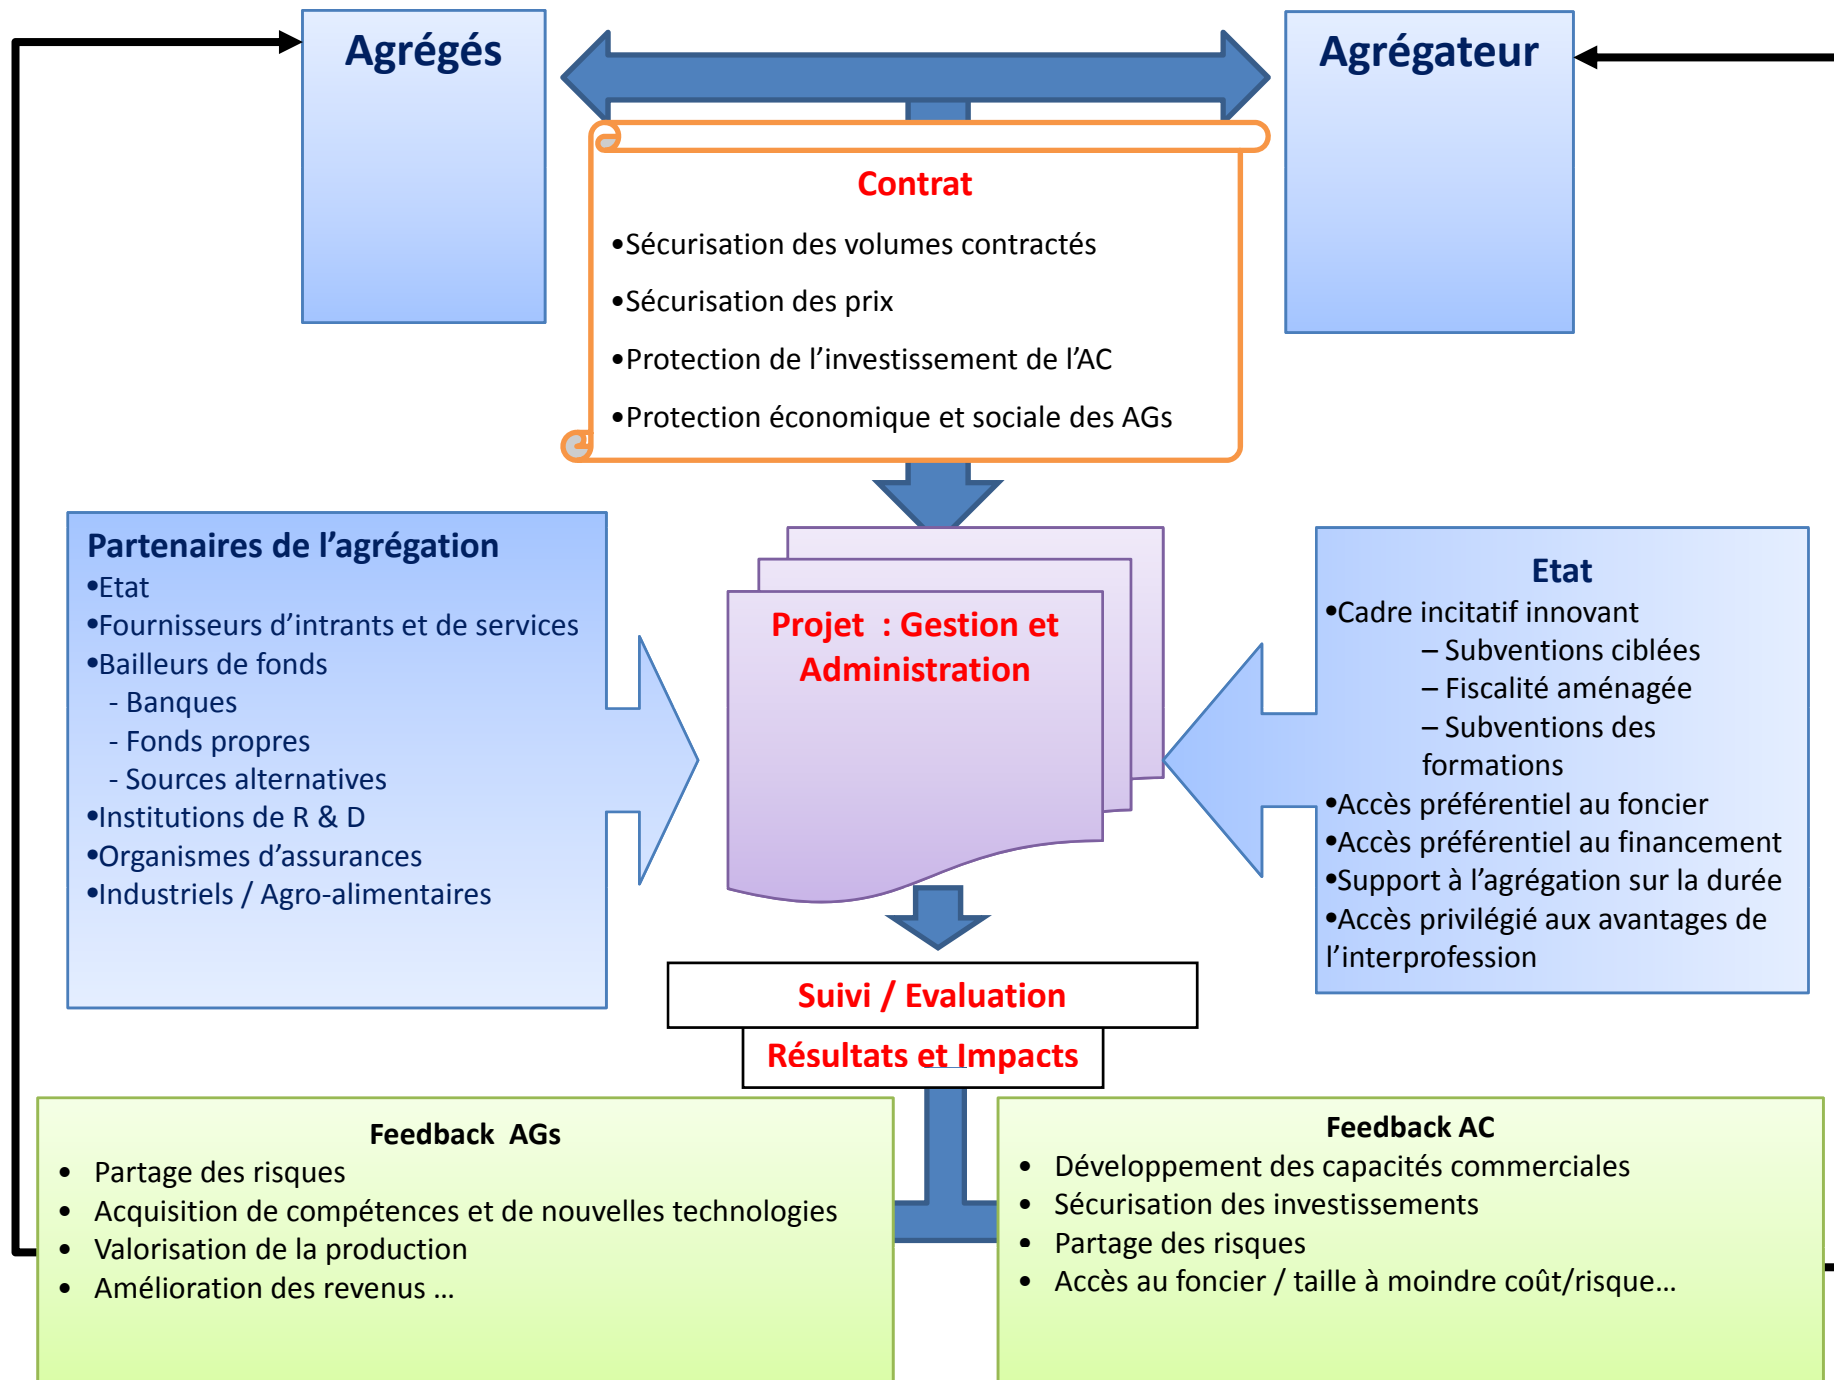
Agrégés

Agrégateur

Contrat

•Sécurisation des volumes contractés

•Sécurisation des prix

•Protection de l'investissement de l'AC

•Protection économique et sociale des AGs

Partenaires de l'agrégation
•Etat
•Fournisseurs d'intrants et de services
•Bailleurs de fonds
- Banques
- Fonds propres
- Sources alternatives
•Institutions de R & D
•Organismes d'assurances
•Industriels / Agro-alimentaires

Projet : Gestion et Administration

Etat
•Cadre incitatif innovant
– Subventions ciblées
– Fiscalité aménagée
– Subventions des formations
•Accès préférentiel au foncier
•Accès préférentiel au financement
•Support à l'agrégation sur la durée
•Accès privilégié aux avantages de l'interprofession

Suivi / Evaluation

Résultats et Impacts

Feedback AGs
• Partage des risques
• Acquisition de compétences et de nouvelles technologies
• Valorisation de la production
• Amélioration des revenus …

Feedback AC
• Développement des capacités commerciales
• Sécurisation des investissements
• Partage des risques
• Accès au foncier / taille à moindre coût/risque…